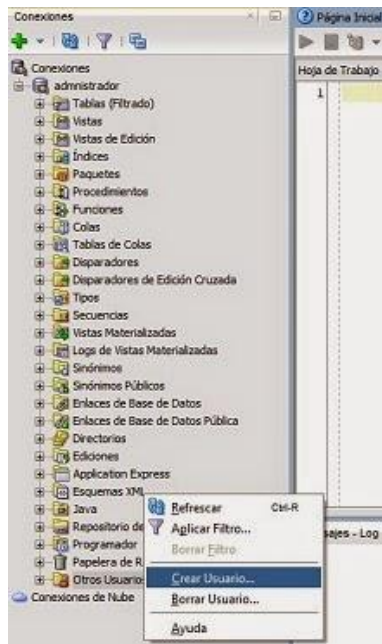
Conexiones

Página Inicial

Hoja de Trabajo

1

Conexiones
administrador
Tablas (Filtrado)
Vistas
Vistas de Edición
Índices
Paquetes
Procedimientos
Funciones
Colas
Tablas de Colas
Disparadores
Disparadores de Edición Cruzada
Tipos
Secuencias
Vistas Materializadas
Logs de Vistas Materializadas
Sinónimos
Sinónimos Públicos
Enlaces de Base de Datos
Enlaces de Base de Datos Pública
Directorios
Ediciones
Application Express
Esquemas XML
Java
Repositorio de
Programador
Papelera de R
Otros Usuarios
Conexiones de Nube

Refrescar Ctrl-R
Aplicar Filtro...
Borrar Filtro
Crear Usuario...
Borrar Usuario...
Ayuda

ajes - Log